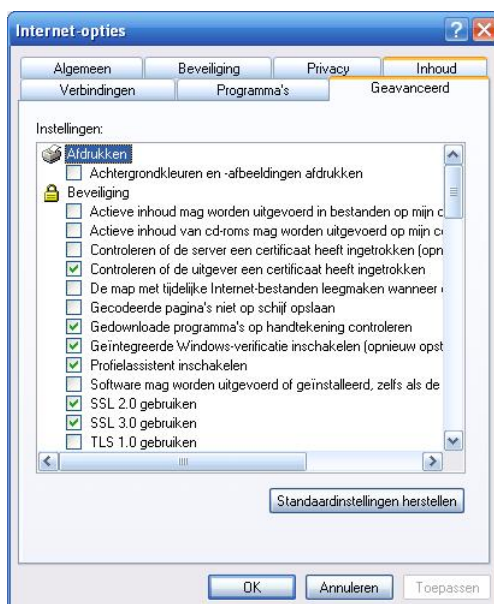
Internet-opties

Algemeen
Beveiliging
Privacy
Inhoud
Verbindingen
Programma's
Geavanceerd

Instellingen:

Afdrukken
Achtergrondkleuren en -afbeeldingen afdrukken
Beveiliging
Actieve inhoud mag worden uitgevoerd in bestanden op mijn c
Actieve inhoud van cd-roms mag worden uitgevoerd op mijn c
Controleren of de server een certificaat heeft ingetrokken (opn
Controleren of de uitgever een certificaat heeft ingetrokken
De map met tijdelijke Internet-bestanden leegmaken wanneer
Gecodeerde pagina's niet op schijf opslaan
Gedownloade programma's op handtekening controleren
Geïntegreerde Windows-verificatie inschakelen (opnieuw opst
Profielassistent inschakelen
Software mag worden uitgevoerd of geïnstalleerd, zelfs als de
SSL 2.0 gebruiken
SSL 3.0 gebruiken
TLS 1.0 gebruiken

Standaardinstellingen herstellen

OK
Annuleren
Toepassen